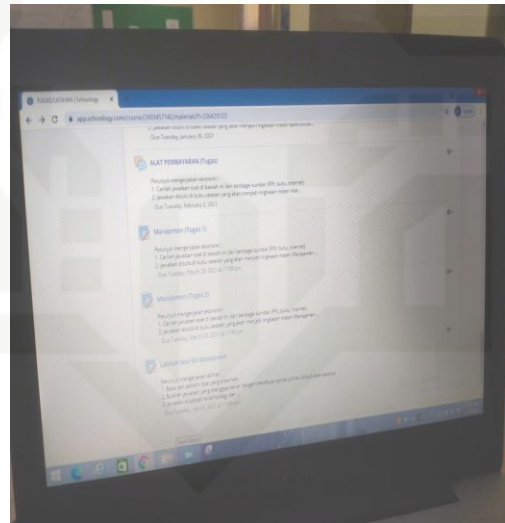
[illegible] | Schoology

app.schoology.com/course/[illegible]/materials?f=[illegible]

2. Jawaban ditulis di buku catatan yang akan menjadi ringkasan materi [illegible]
Due Tuesday, January 26, 2021

ALAT PEMBAYARAN (Tugas)

Petunjuk mengerjakan ekonomi:
1. Carilah jawaban soal di bawah ini dari berbagai sumber (IPS, buku, internet)
2. Jawaban ditulis di buku catatan yang akan menjadi ringkasan materi Alat...
Due Tuesday, February 2, 2021

Manajemen (Tugas 1)

Petunjuk mengerjakan ekonomi:
1. Carilah jawaban soal di bawah ini dari berbagai sumber (IPS, buku, internet)
2. Jawaban ditulis di buku catatan yang akan menjadi ringkasan materi Manajemen...
Due Tuesday, March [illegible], 2021 at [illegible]

Manajemen (Tugas 2)

Petunjuk mengerjakan ekonomi:
1. Carilah jawaban soal di bawah ini dari berbagai sumber (IPS, buku, internet)
2. Jawaban ditulis di buku catatan yang akan menjadi ringkasan materi Manajemen...
Due Tuesday, March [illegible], 2021 at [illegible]

Latihan Soal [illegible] Manajemen

Petunjuk mengerjakan latihan:
1. Baca dan pahami soal yang diberikan
2. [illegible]
3. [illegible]
Due Tuesday, April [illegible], 2021 at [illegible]